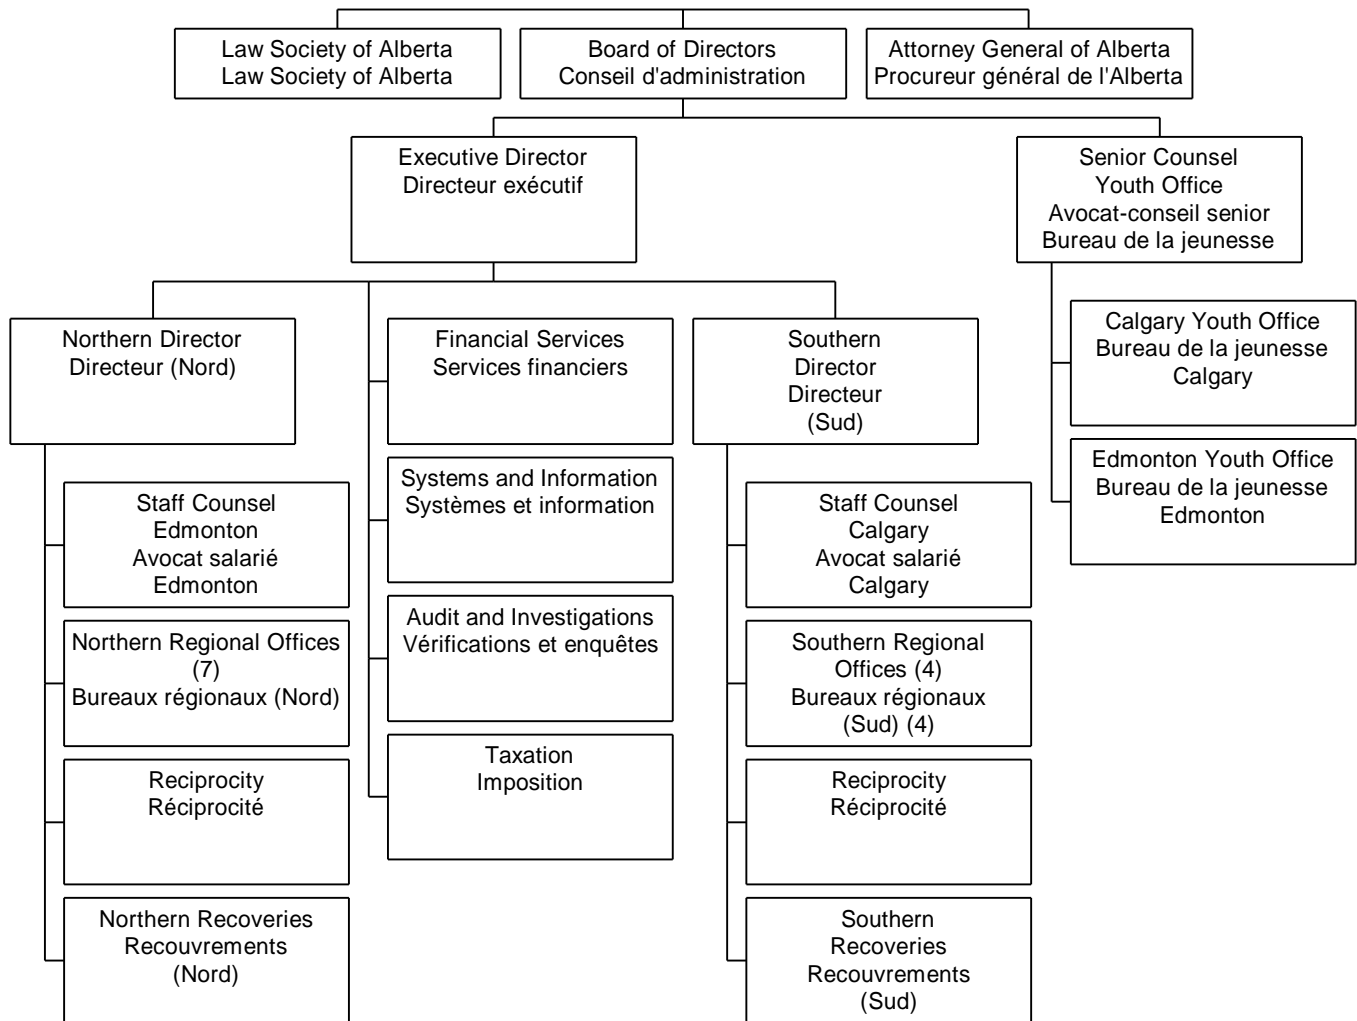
Law Society of Alberta
Law Society of Alberta

Board of Directors
Conseil d'administration

Attorney General of Alberta
Procureur général de l'Alberta

Executive Director
Directeur exécutif

Senior Counsel
Youth Office
Avocat-conseil senior
Bureau de la jeunesse

Calgary Youth Office
Bureau de la jeunesse
Calgary

Edmonton Youth Office
Bureau de la jeunesse
Edmonton

Northern Director
Directeur (Nord)

Staff Counsel
Edmonton
Avocat salarié
Edmonton

Northern Regional Offices
(7)
Bureaux régionaux (Nord)

Reciprocity
Réciprocité

Northern Recoveries
Recouvrements
(Nord)

Financial Services
Services financiers

Systems and Information
Systèmes et information

Audit and Investigations
Vérifications et enquêtes

Taxation
Imposition

Southern
Director
Directeur
(Sud)

Staff Counsel
Calgary
Avocat salarié
Calgary

Southern Regional
Offices (4)
Bureaux régionaux
(Sud) (4)

Reciprocity
Réciprocité

Southern
Recoveries
Recouvrements
(Sud)